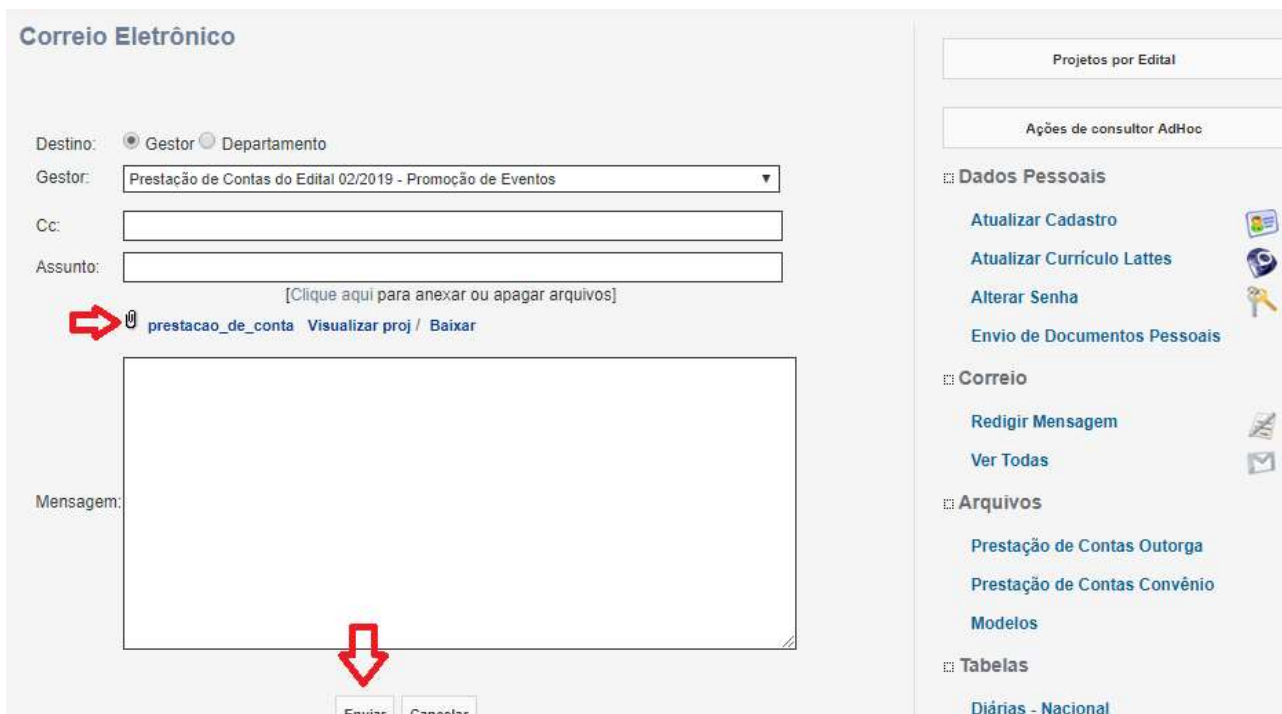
Correio Eletrônico

Destino: Gestor Departamento
Gestor: Prestação de Contas do Edital 02/2019 - Promoção de Eventos
Cc:
Assunto:
[Clique aqui para anexar ou apagar arquivos]
prestacao_de_conta Visualizar proj / Baixar

Mensagem:

Enviar Cancelar

Projetos por Edital

Ações de consultor AdHoc

Dados Pessoais
Atualizar Cadastro
Atualizar Currículo Lattes
Alterar Senha
Envio de Documentos Pessoais

Correio
Redigir Mensagem
Ver Todas

Arquivos
Prestação de Contas Outorga
Prestação de Contas Convênio
Modelos

Tabelas
Diárias - Nacional